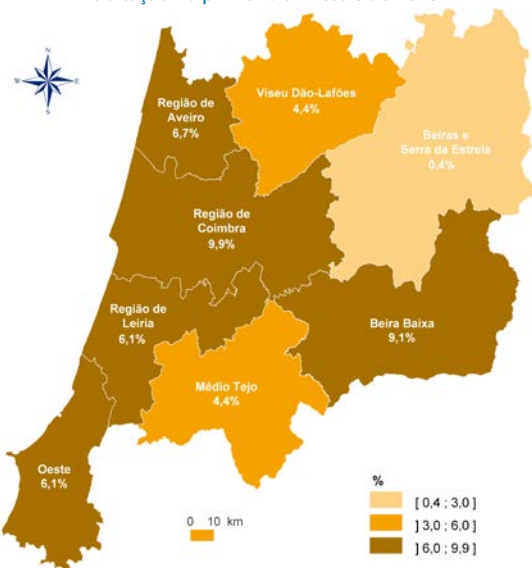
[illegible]

N
W E
S

Região de Aveiro
6,7%

Viseu Dão-Lafões
4,4%

Beiras e Serra da Estrela
0,4%

Região de Coimbra
9,9%

Região de Leiria
6,1%

Beira Baixa
9,1%

Médio Tejo
4,4%

Oeste
6,1%

0 10 km

%
[ 0,4 ; 3,0 ]
] 3,0 ; 6,0 ]
] 6,0 ; 9,9 ]